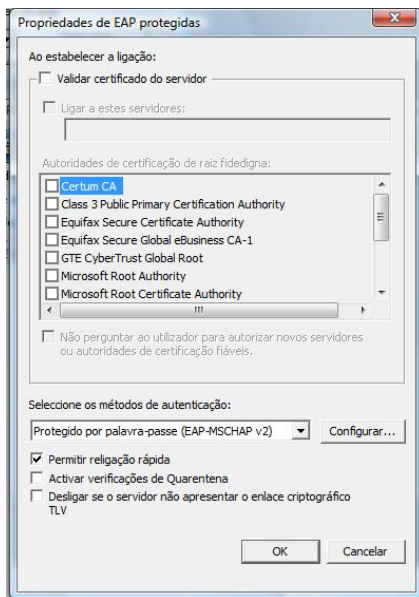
Propriedades de EAP protegidas

Ao estabelecer a ligação:

Validar certificado do servidor

Ligar a estes servidores:

Autoridades de certificação de raiz fidedigna:

Certum CA
Class 3 Public Primary Certification Authority
Equifax Secure Certificate Authority
Equifax Secure Global eBusiness CA-1
GTE CyberTrust Global Root
Microsoft Root Authority
Microsoft Root Certificate Authority

Não perguntar ao utilizador para autorizar novos servidores ou autoridades de certificação fiáveis.

Seleccione os métodos de autenticação:

Protegido por palavra-passe (EAP-MSCHAP v2)

Configurar...

Permitir religação rápida
Activar verificações de Quarentena
Desligar se o servidor não apresentar o enlace criptográfico TLV

OK
Cancelar